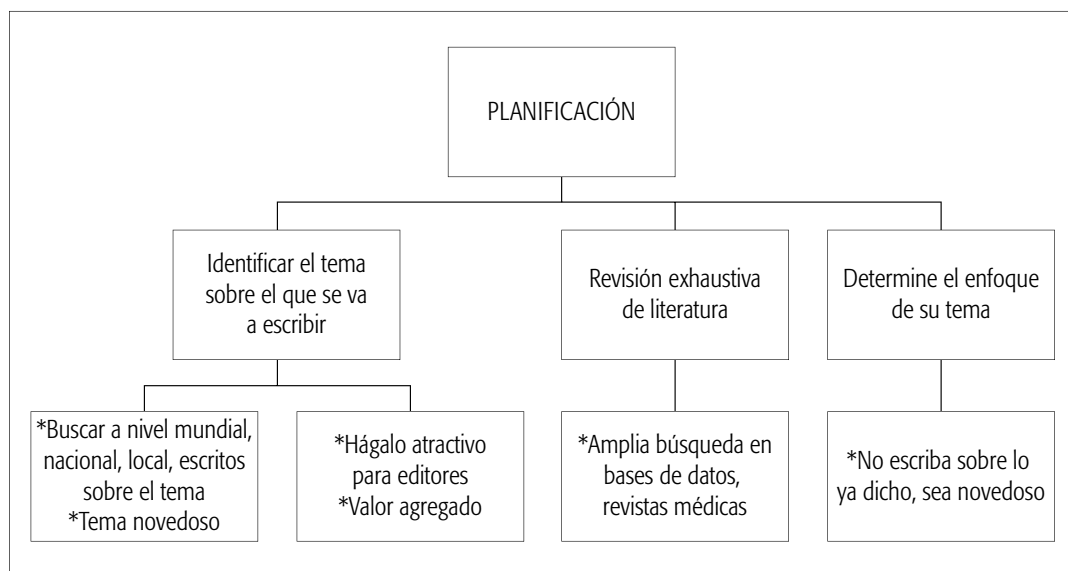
PLANIFICACIÓN

Identificar el tema sobre el que se va a escribir

Revisión exhaustiva de literatura

Determine el enfoque de su tema

*Buscar a nivel mundial, nacional, local, escritos sobre el tema
*Tema novedoso

*Hágalo atractivo para editores
*Valor agregado

*Amplia búsqueda en bases de datos, revistas médicas

*No escriba sobre lo ya dicho, sea novedoso